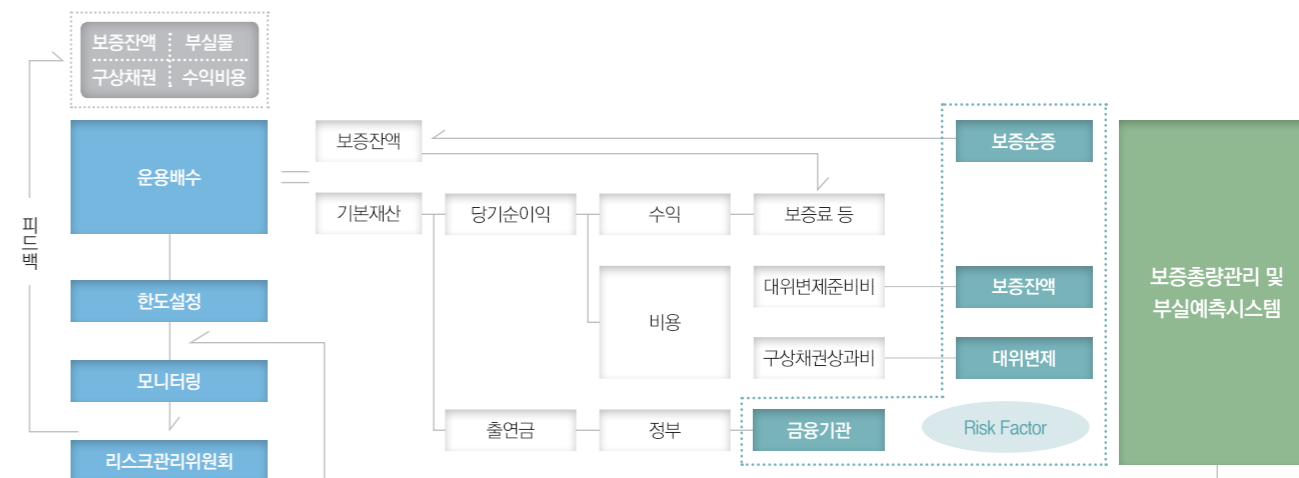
보증잔액 부실물
구상채권 수익비용

피드백

운용배수

한도설정

모니터링

리스크관리위원회

보증잔액

기본재산

당기순이익

수익

비용

출연금

정부

보증료 등

대위변제준비비

구상채권상과비

금융기관

보증순증

보증잔액

대위변제

Risk Factor

보증총량관리 및 부실예측시스템